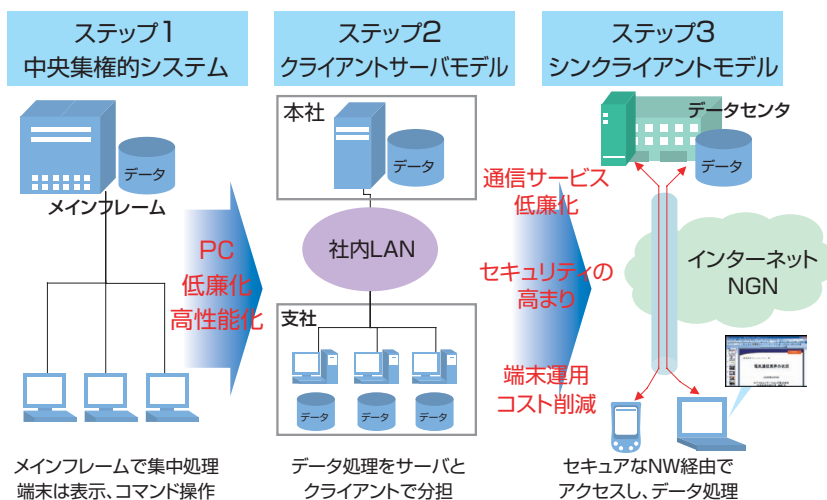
ステップ1
中央集権的システム

データ
メインフレーム

PC
低廉化
高性能化

メインフレームで集中処理
端末は表示、コマンド操作

ステップ2
クライアントサーバモデル

本社
データ

社内LAN

支社
データ
データ
データ

データ処理をサーバと
クライアントで分担

通信サービス
低廉化

セキュリティの
高まり

端末運用
コスト削減

ステップ3
シンクライアントモデル

データセンタ
データ

インターネット
NGN

セキュアなNW経由で
アクセスし、データ処理